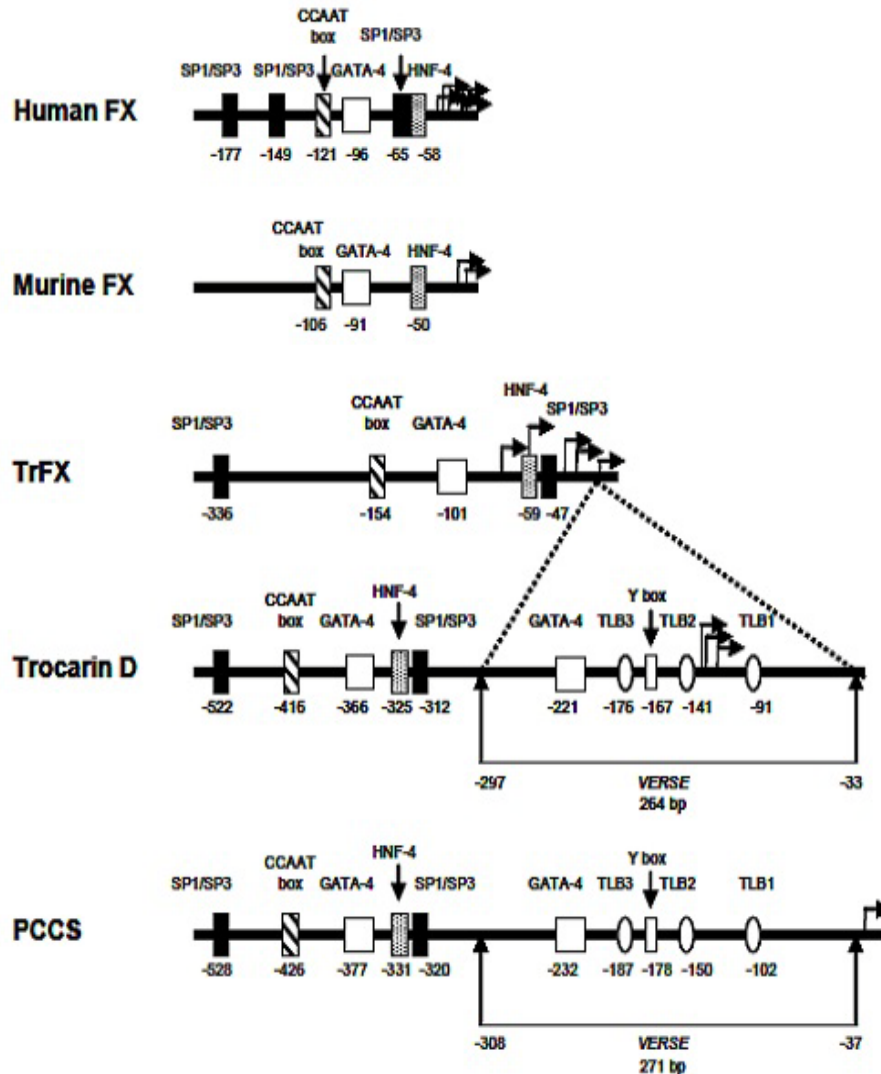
Human FX

SP1/SP3 SP1/SP3 CCAAT box GATA-4 SP1/SP3 HNF-4

-177 -149 -121 -96 -65 -58

Murine FX

CCAAT box GATA-4 HNF-4

-106 -91 -50

TrFX

SP1/SP3 CCAAT box GATA-4 HNF-4 SP1/SP3

-336 -154 -101 -59 -47

Trocarin D

SP1/SP3 CCAAT box GATA-4 HNF-4 SP1/SP3 GATA-4 TLB3 Y box TLB2 TLB1

-522 -416 -366 -325 -312 -221 -176 -167 -141 -91

-297 *VERSE* 264 bp -33

PCCS

SP1/SP3 CCAAT box GATA-4 HNF-4 SP1/SP3 GATA-4 TLB3 Y box TLB2 TLB1

-528 -426 -377 -331 -320 -232 -187 -178 -150 -102

-308 *VERSE* 271 bp -37